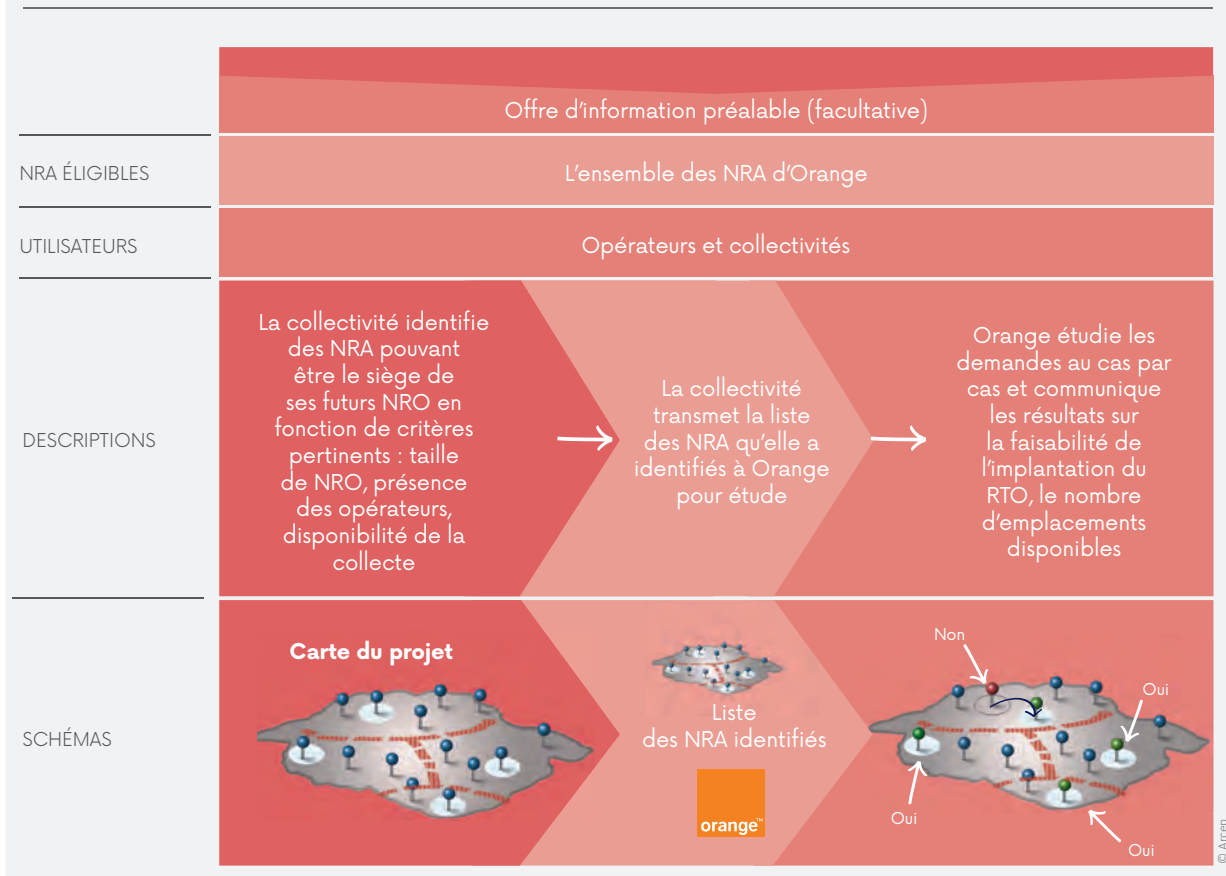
Offre d'information préalable (facultative)

NRA ÉLIGIBLES

L'ensemble des NRA d'Orange

UTILISATEURS

Opérateurs et collectivités

DESCRIPTIONS

La collectivité identifie des NRA pouvant être le siège de ses futurs NRO en fonction de critères pertinents : taille de NRO, présence des opérateurs, disponibilité de la collecte

La collectivité transmet la liste des NRA qu'elle a identifiés à Orange pour étude

Orange étudie les demandes au cas par cas et communique les résultats sur la faisabilité de l'implantation du RTO, le nombre d'emplacements disponibles

SCHÉMAS

Carte du projet

Liste des NRA identifiés

orange™

Non

Oui

Oui

Oui

Oui

© Arcep